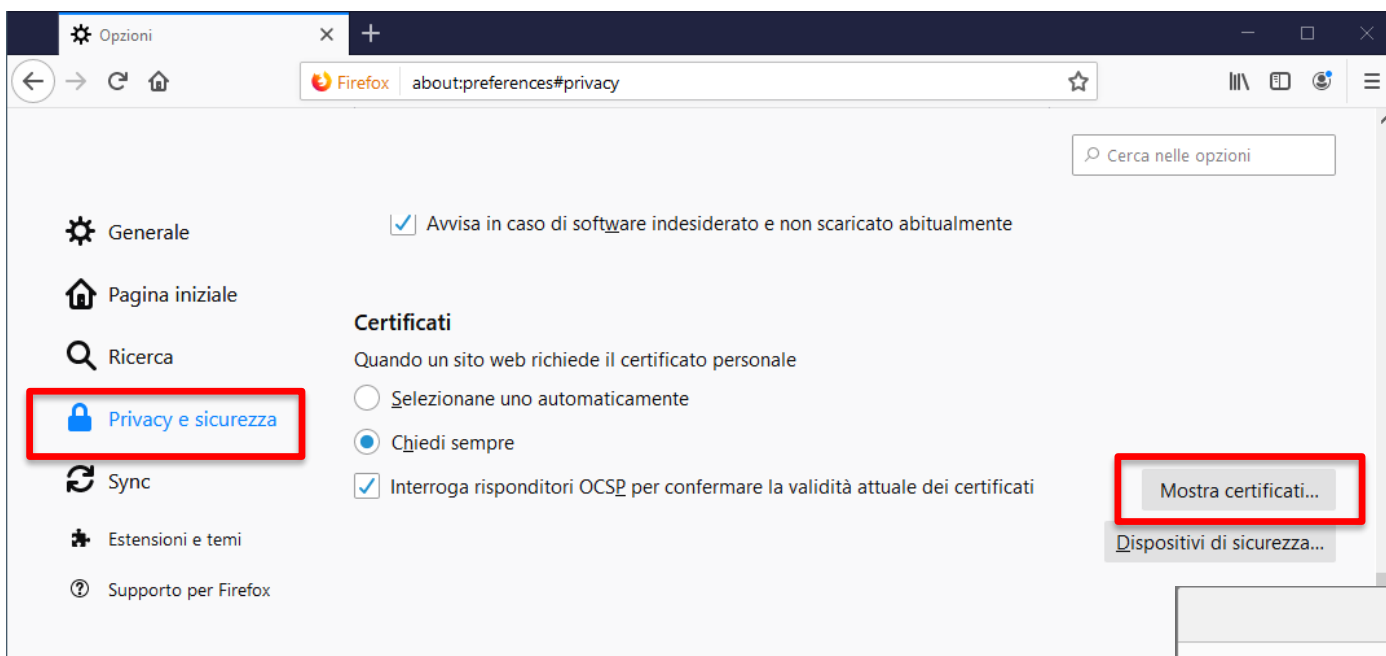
Opzioni

Firefox about:preferences#privacy

Cerca nelle opzioni

Generale

Pagina iniziale

Ricerca

Privacy e sicurezza

Sync

Estensioni e temi

Supporto per Firefox

Avvisa in caso di software indesiderato e non scaricato abitualmente

Certificati

Quando un sito web richiede il certificato personale

Selezionane uno automaticamente

Chiedi sempre

Interroga risponditori OCSP per confermare la validità attuale dei certificati

Mostra certificati...

Dispositivi di sicurezza...